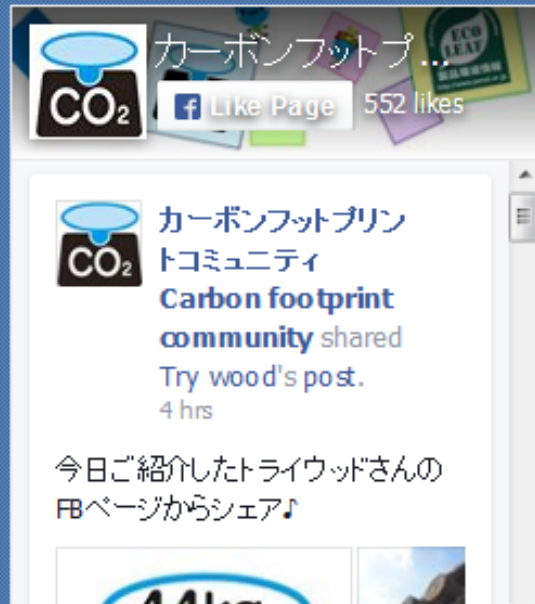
$CO_2$

カーボンフットプ...

Like Page 552 likes

ECO LEAF

$CO_2$

カーボンフットプリントコミュニティ Carbon footprint community shared Try wood's post.

4 hrs

今日ご紹介したトライウッドさんのFBページからシェア♪